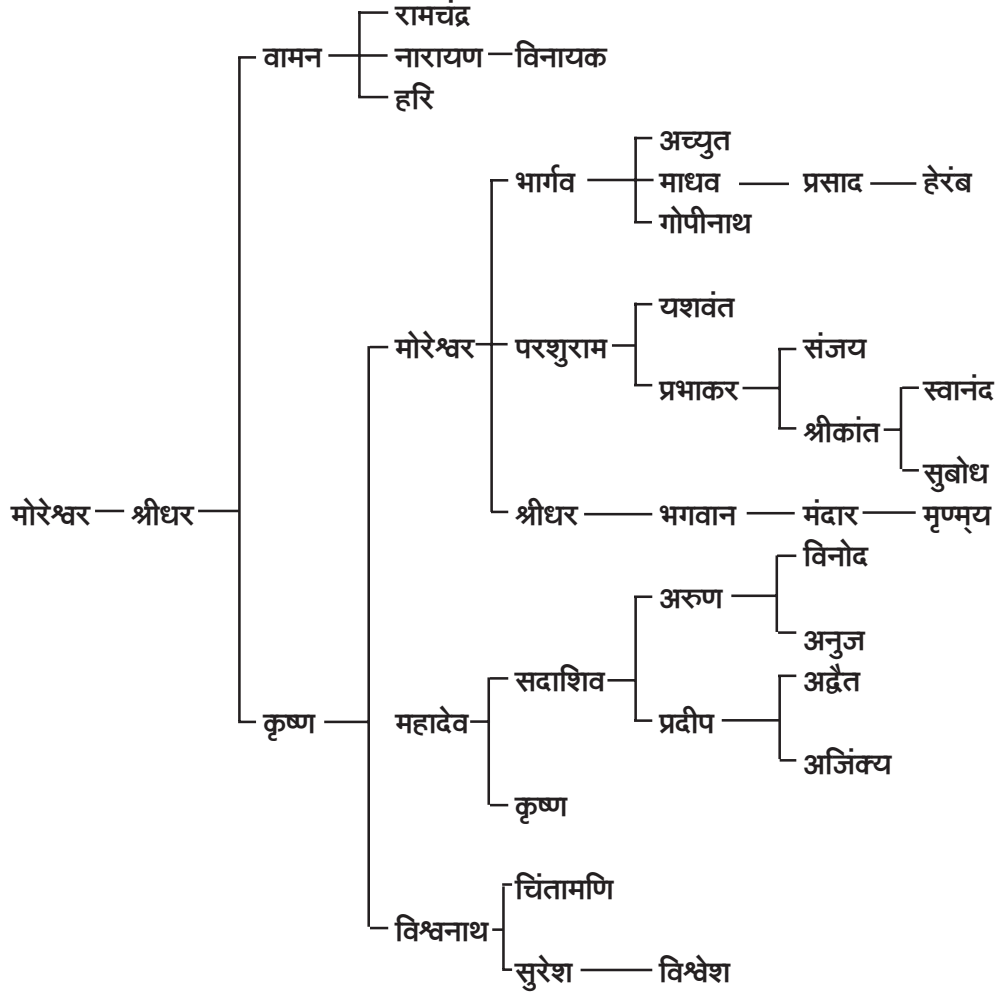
रामचंद्र
वामन
नारायण
विनायक
हरि
अच्युत
भार्गव
माधव
प्रसाद
हेरंब
गोपीनाथ
यशवंत
मोरेश्वर
परशुराम
संजय
प्रभाकर
स्वानंद
श्रीकांत
सुबोध
मोरेश्वर
श्रीधर
श्रीधर
भगवान
मंदार
मृण्मय
विनोद
अरुण
अनुज
सदाशिव
अद्वैत
कृष्ण
महादेव
प्रदीप
अजिंक्य
कृष्ण
चिंतामणि
विश्वनाथ
सुरेश
विश्वेश